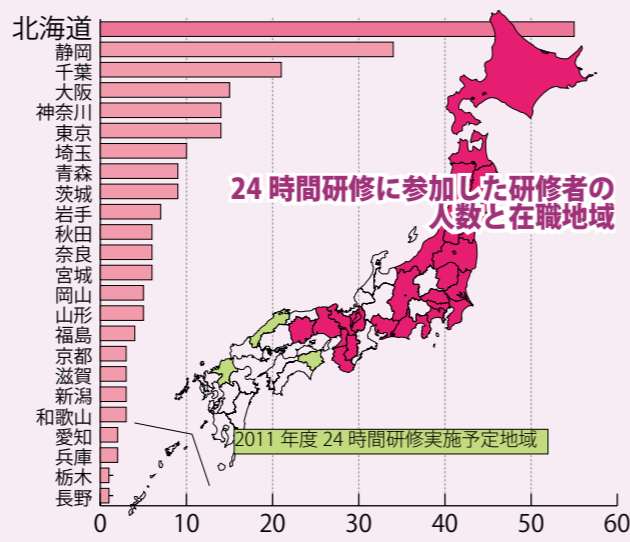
北海道
静岡
千葉
大阪
神奈川
東京
埼玉
青森
茨城
岩手
秋田
奈良
宮城
岡山
山形
福島
京都
滋賀
新潟
和歌山
愛知
兵庫
栃木
長野

0 10 20 30 40 50 60

24 時間研修に参加した研修者の人数と在職地域

2011 年度 24 時間研修実施予定地域